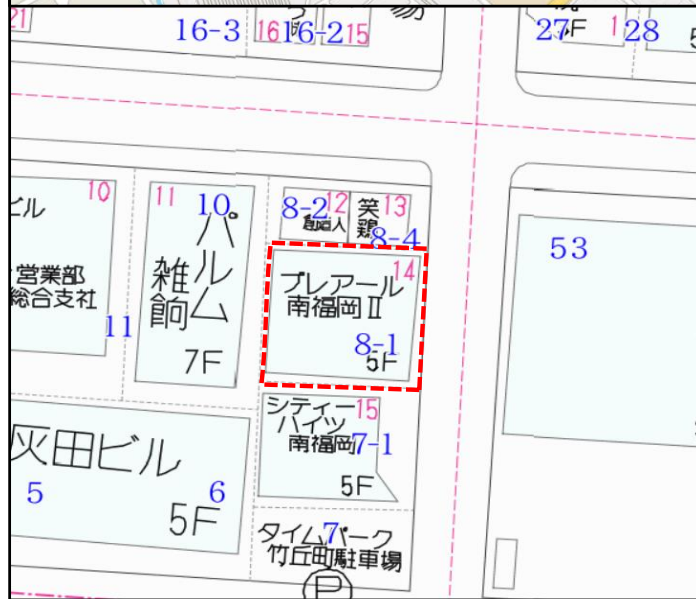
21
16-3 16 16-2 15
27F 1 28

ビル 10
営業部
総合支社
11

11 10
パル
雑
餉
ム
7F

8-2 12
亀居人
笑
親 13
8-4

プレアール 14
南福岡Ⅱ
8-1
5F

53

シティー 15
ハイツ
南福岡 7-1
5F

灰田ビル
5 6
5F

タイムパーク
竹丘町駐車場
P